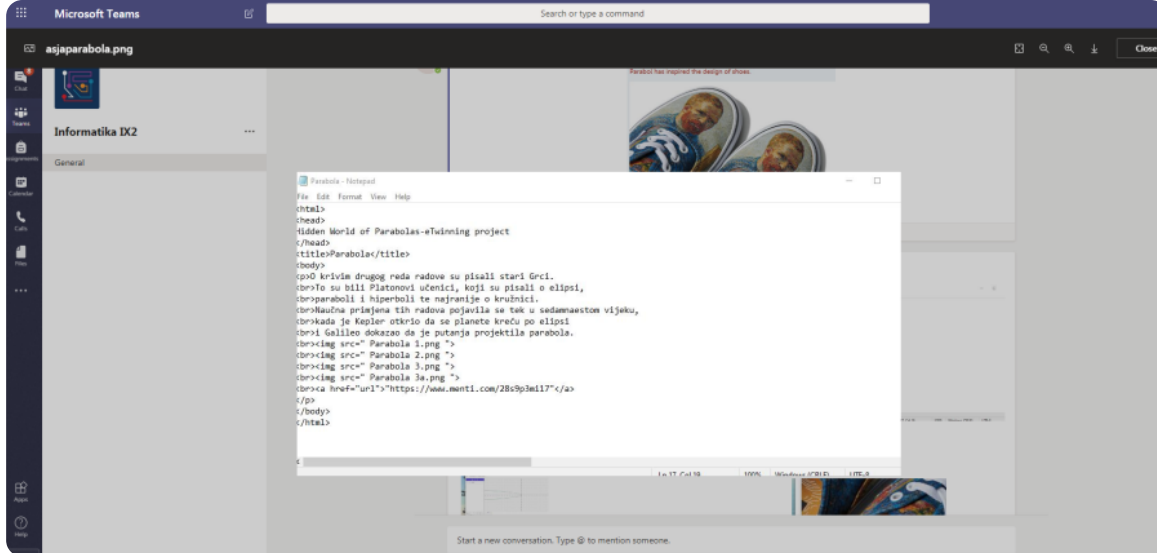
Microsoft Teams

Search or type a command

asjaparabola.png

Close

Chat

Teams

Assignments

Calendar

Calls

Files

...

Apps

Help

Informatika IX2

...

General

Paraboi has inspired the design of shoes.

Parabola - Notepad

File Edit Format View Help

<html>
<head>
Hidden World of Parabolas-eTwinning project
</head>
<title>Parabola</title>
<body>
<p>O krivim drugog reda radove su pisali stari Grci.
<br>To su bili Platonovi učenici, koji su pisali o elipsi,
<br>paraboli i hiperboli te najranije o kružnici.
<br>Naučna primjena tih radova pojavila se tek u sedamnaestom vijeku,
<br>kada je Kepler otkrio da se planete kreću po elipsi
<br>i Galileo dokazao da je putanja projektila parabola.
<br><img src=" Parabola 1.png ">
<br><img src=" Parabola 2.png ">
<br><img src=" Parabola 3.png ">
<br><img src=" Parabola 3a.png ">
<br><a href="url">"https://www.menti.com/28s9p3mi17"</a>
</p>
</body>
</html>

Ln 17, Col 19 100% Windows (CRLF) UTF-8

Start a new conversation. Type @ to mention someone.